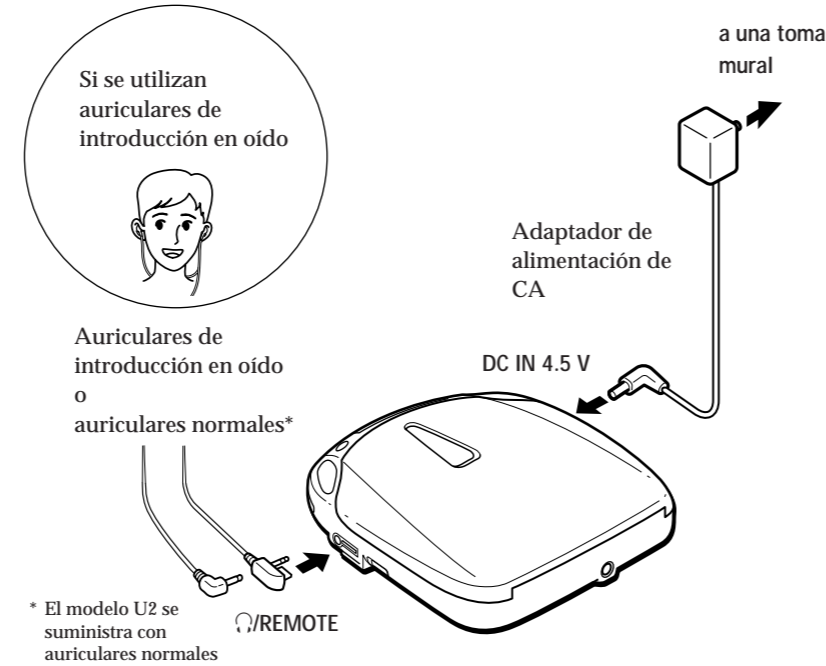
a una toma mural

Si se utilizan auriculares de introducción en oído

Adaptador de alimentación de CA

Auriculares de introducción en oído
o
auriculares normales*

DC IN 4.5 V

* El modelo U2 se suministra con auriculares normales

/REMOTE